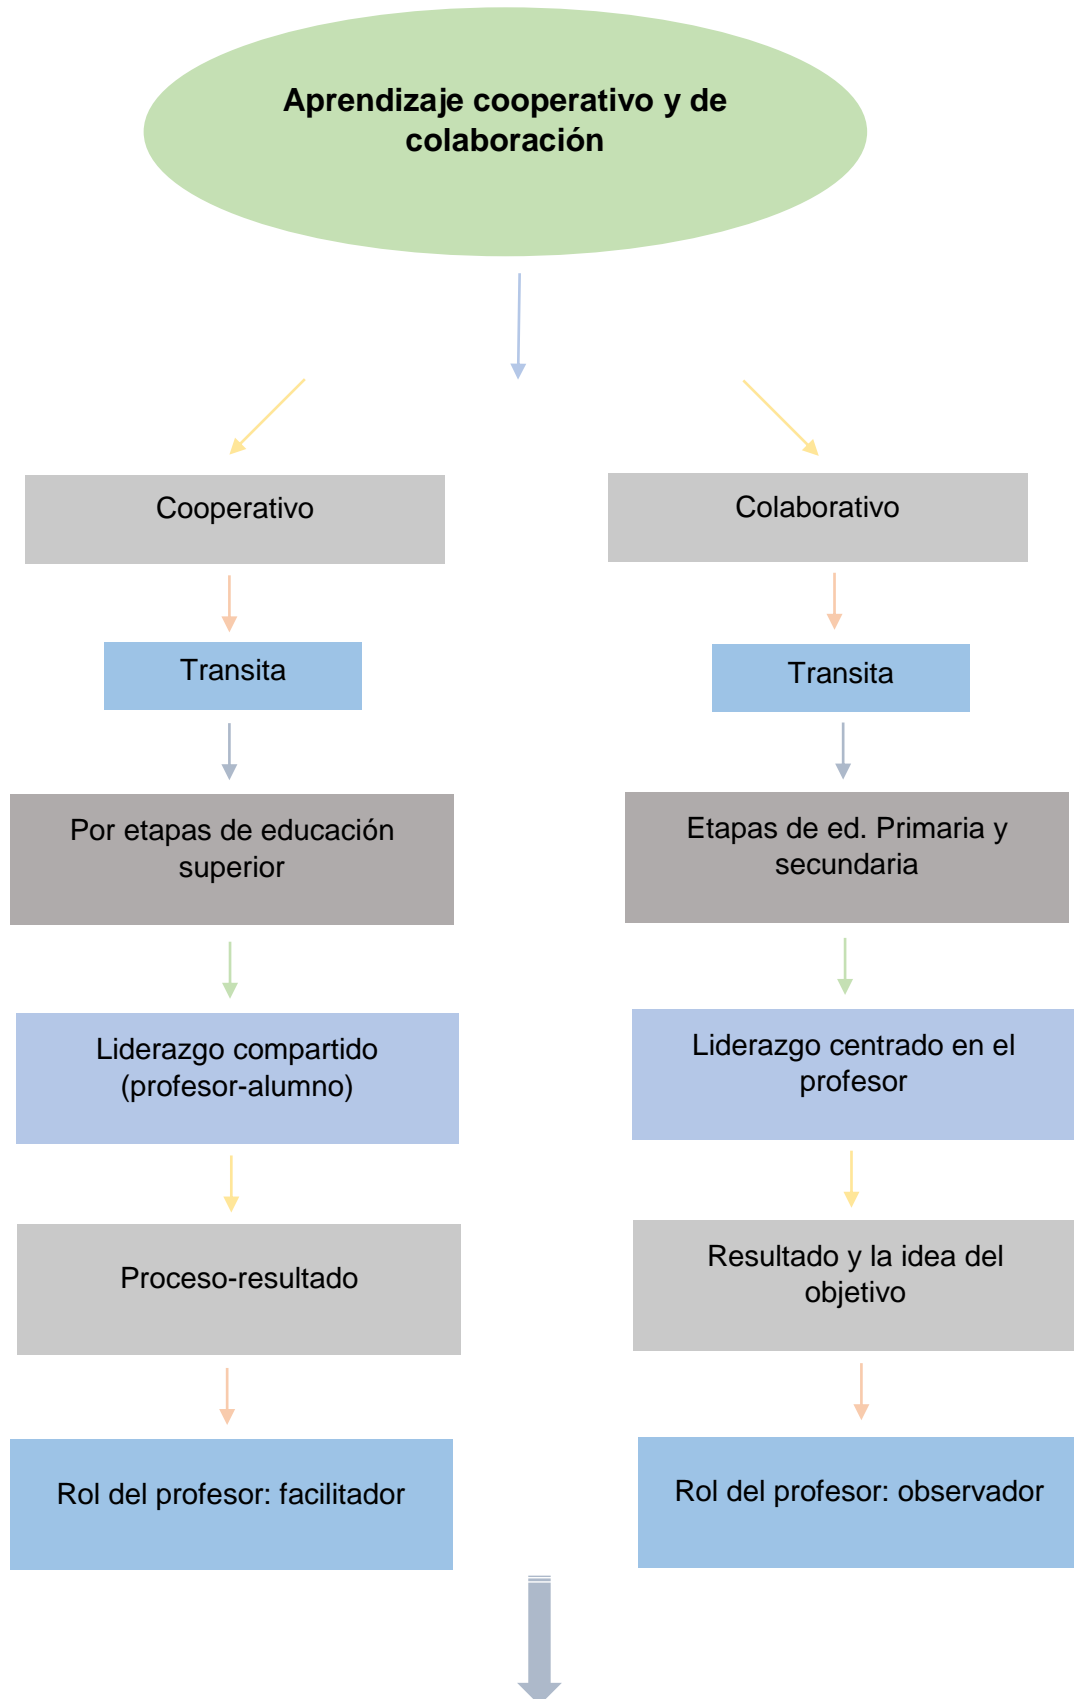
Aprendizaje cooperativo y de colaboración

Cooperativo

Transita

Por etapas de educación superior

Liderazgo compartido (profesor-alumno)

Proceso-resultado

Rol del profesor: facilitador

Colaborativo

Transita

Etapas de ed. Primaria y secundaria

Liderazgo centrado en el profesor

Resultado y la idea del objetivo

Rol del profesor: observador